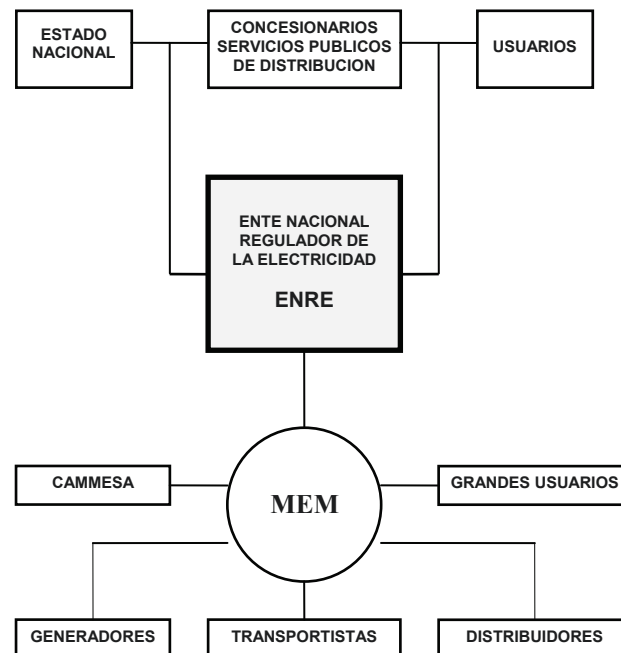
ESTADO NACIONAL

CONCESIONARIOS SERVICIOS PUBLICOS DE DISTRIBUCION

USUARIOS

ENTE NACIONAL REGULADOR DE LA ELECTRICIDAD

ENRE

CAMMESA

MEM

GRANDES USUARIOS

GENERADORES

TRANSPORTISTAS

DISTRIBUIDORES